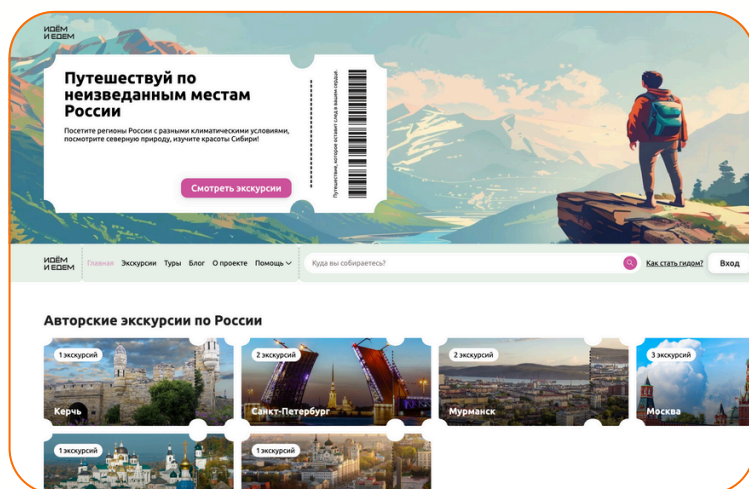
ИДЁМ
И ЕДЕМ

Путешествуй по неизведанным местам России

Посетите регионы России с разными климатическими условиями, посмотрите северную природу, изучите красоты Сибири!

Смотреть экскурсии

Путешествие, которое оставит след в вашем сердце

ИДЁМ
И ЕДЕМ

Главная Экскурсии Туры Блог О проекте Помощь

Куда вы собираетесь?

Как стать гидом?

Вход

Авторские экскурсии по России

1 экскурсий
Керчь

2 экскурсии
Санкт-Петербург

2 экскурсии
Мурманск

3 экскурсии
Москва

1 экскурсий

1 экскурсий